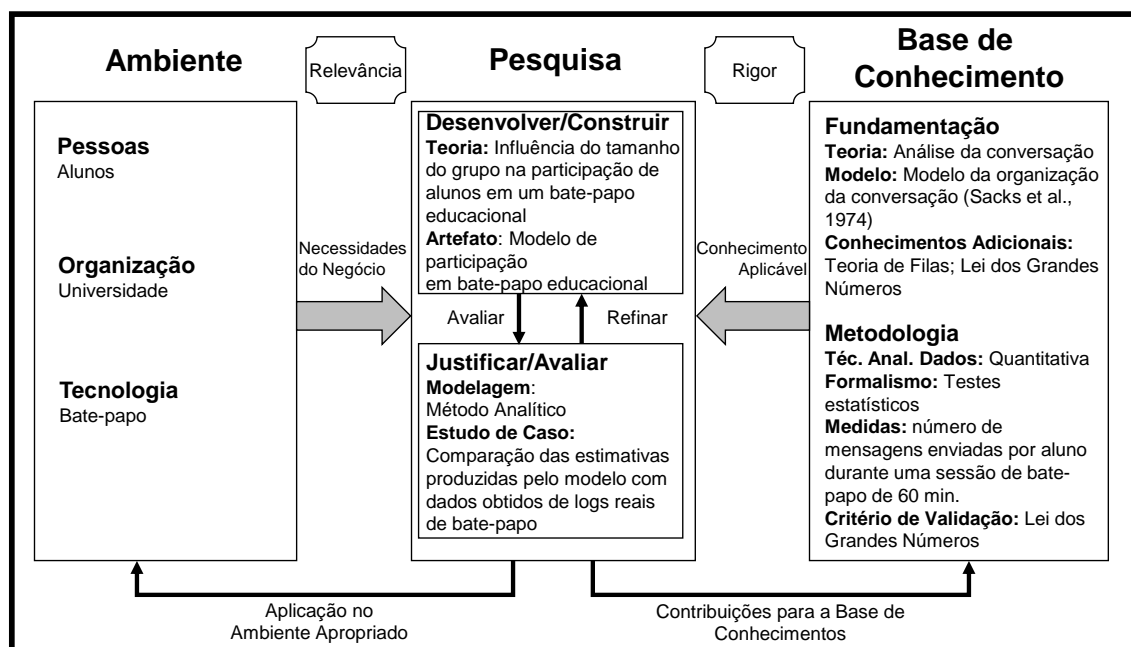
Ambiente

Relevância

Pesquisa

Rigor

Base de Conhecimento

Pessoas
Alunos

Organização
Universidade

Tecnologia
Bate-papo

Necessidades do Negócio

Desenvolver/Construir
Teoria: Influência do tamanho do grupo na participação de alunos em um bate-papo educacional
Artefato: Modelo de participação em bate-papo educacional

Avaliar

Refinar

Justificar/Avaliar
Modelagem: Método Analítico
Estudo de Caso: Comparação das estimativas produzidas pelo modelo com dados obtidos de logs reais de bate-papo

Conhecimento Aplicável

Fundamentação
Teoria: Análise da conversação
Modelo: Modelo da organização da conversação (Sacks et al., 1974)
Conhecimentos Adicionais: Teoria de Filas; Lei dos Grandes Números

Metodologia
Téc. Anal. Dados: Quantitativa
Formalismo: Testes estatísticos
Medidas: número de mensagens enviadas por aluno durante uma sessão de bate-papo de 60 min.
Critério de Validação: Lei dos Grandes Números

Aplicação no Ambiente Apropriado

Contribuições para a Base de Conhecimentos